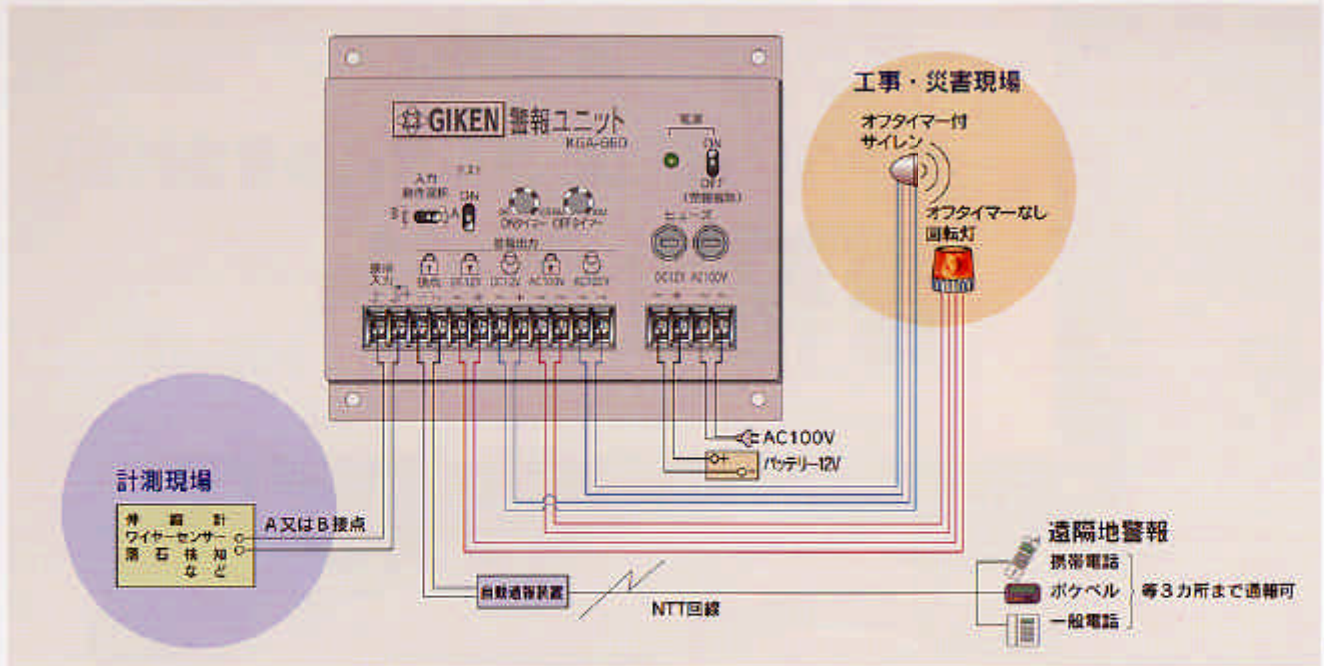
GIKEN 警報ユニット
KGA-06D

電源
ON
OFF
(充電電源)

入力動作選択
B A
テスト
ON

ONタイマー OFFタイマー

ヒューズ
DC12V AC100V

警報出力
接点入力
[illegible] DC12V DC12V AC100V AC100V

工事・災害現場
オフタイマー付サイレン
オフタイマーなし回転灯

AC100V
バッテリー12V

計測現場
伸縮計
ワイヤーセンサー
落石検知
など

A又はB接点

自動通報装置
NTT回線

遠隔地警報
携帯電話
ポケベル
一般電話
等3カ所まで通報可